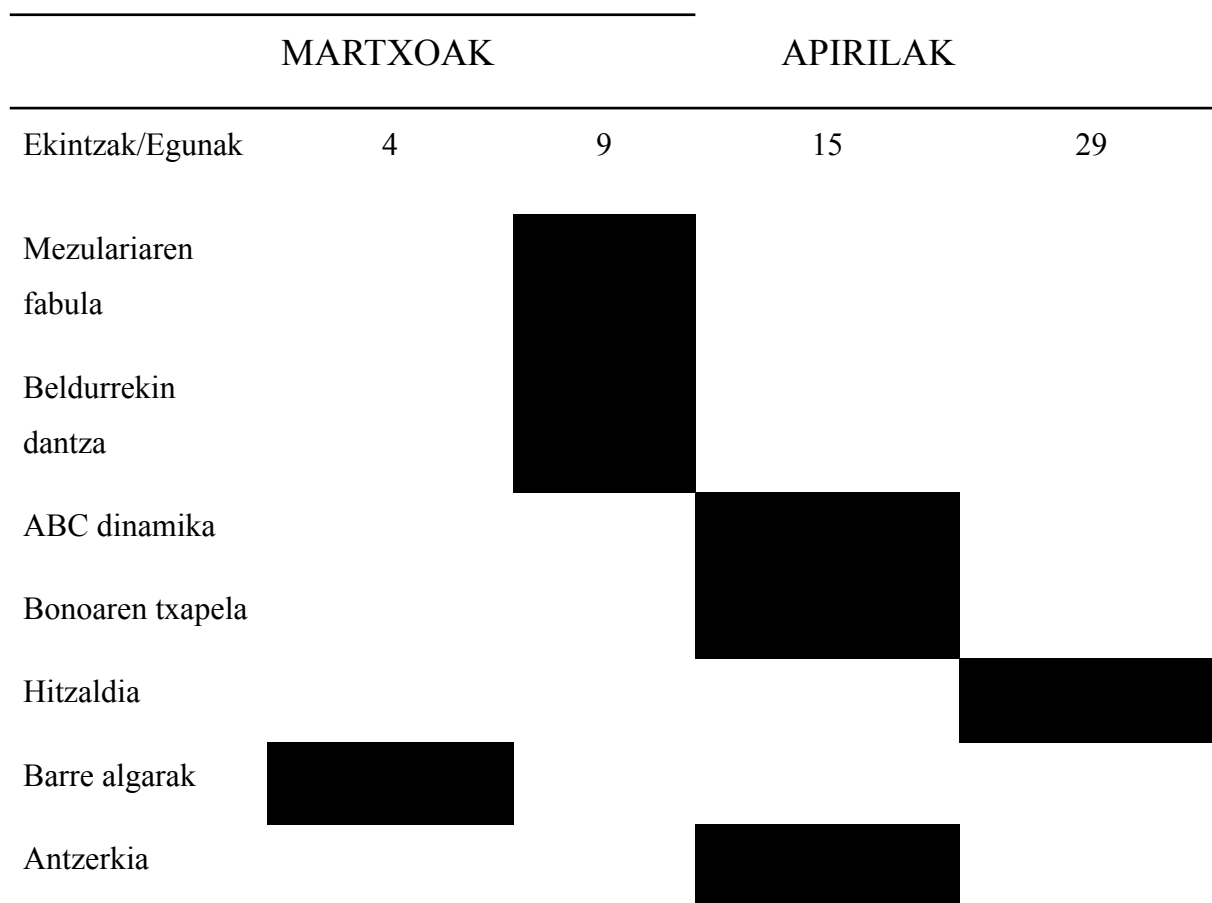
|  | MARTXOAK |  | APIRILAK |  |
|---|---|---|---|---|
| Ekintzak/Egunak | 4 | 9 | 15 | 29 |
| Mezulariaren fabula |  |  |  |  |
| Beldurrekin dantza |  |  |  |  |
| ABC dinamika |  |  |  |  |
| Bonoaren txapela |  |  |  |  |
| Hitzaldia |  |  |  |  |
| Barre algarak |  |  |  |  |
| Antzerkia |  |  |  |  |